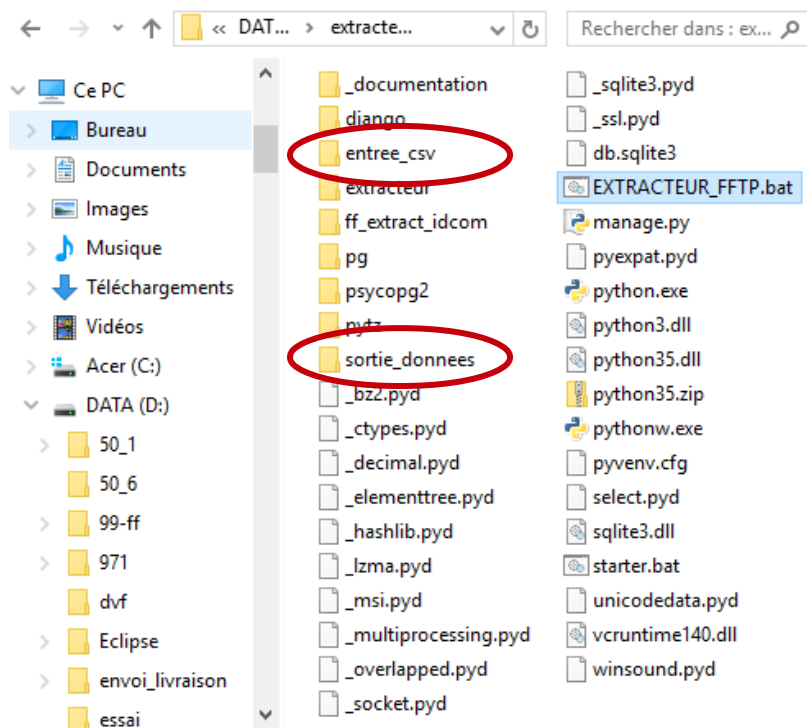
« DAT... › extracte...

Rechercher dans : ex...

Ce PC
Bureau
Documents
Images
Musique
Téléchargements
Vidéos
Acer (C:)
DATA (D:)
50_1
50_6
99-ff
971
dvf
Eclipse
envoi_livraison
essai

_documentation
django
entree_csv
extracteur
ff_extract_idcom
pg
psycopg2
pytz
sortie_donnees
_bz2.pyd
_ctypes.pyd
_decimal.pyd
_elementtree.pyd
_hashlib.pyd
_lzma.pyd
_msi.pyd
_multiprocessing.pyd
_overlapped.pyd
_socket.pyd

_sqlite3.pyd
_ssl.pyd
db.sqlite3
EXTRACTEUR_FFTP.bat
manage.py
pyexpat.pyd
python.exe
python3.dll
python35.dll
python35.zip
pythonw.exe
pyvenv.cfg
select.pyd
sqlite3.dll
starter.bat
unicodedata.pyd
vcruntime140.dll
winsound.pyd